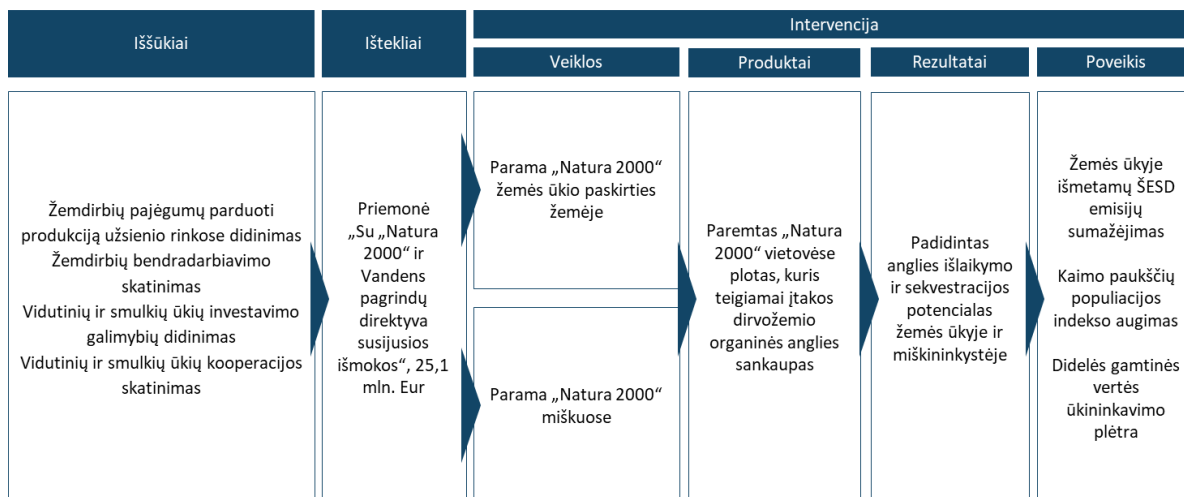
Iššūkiai

Ištekliai

Intervencija

Veiklos

Produktai

Rezultatai

Poveikis

Žemdirbių pajėgumų parduoti produkciją užsienio rinkose didinimas
Žemdirbių bendradarbiavimo skatinimas
Vidutinių ir smulkių ūkių investavimo galimybių didinimas
Vidutinių ir smulkių ūkių kooperacijos skatinimas

Priemonė „Su „Natura 2000“ ir Vandens pagrindų direktyva susijusios išmokos“, 25,1 mln. Eur

Parama „Natura 2000“ žemės ūkio paskirties žemėje

Parama „Natura 2000“ miškuose

Paremtas „Natura 2000“ vietovėse plotas, kuris teigiamai įtakos dirvožemio organinės anglies sankaupas

Padidintas anglies išlaikymo ir sekvestracijos potencialas žemės ūkyje ir miškininkystėje

Žemės ūkyje išmetamų ŠESD emisijų sumažėjimas

Kaimo paukščių populiacijos indekso augimas

Didelės gamtinės vertės ūkininkavimo plėtra